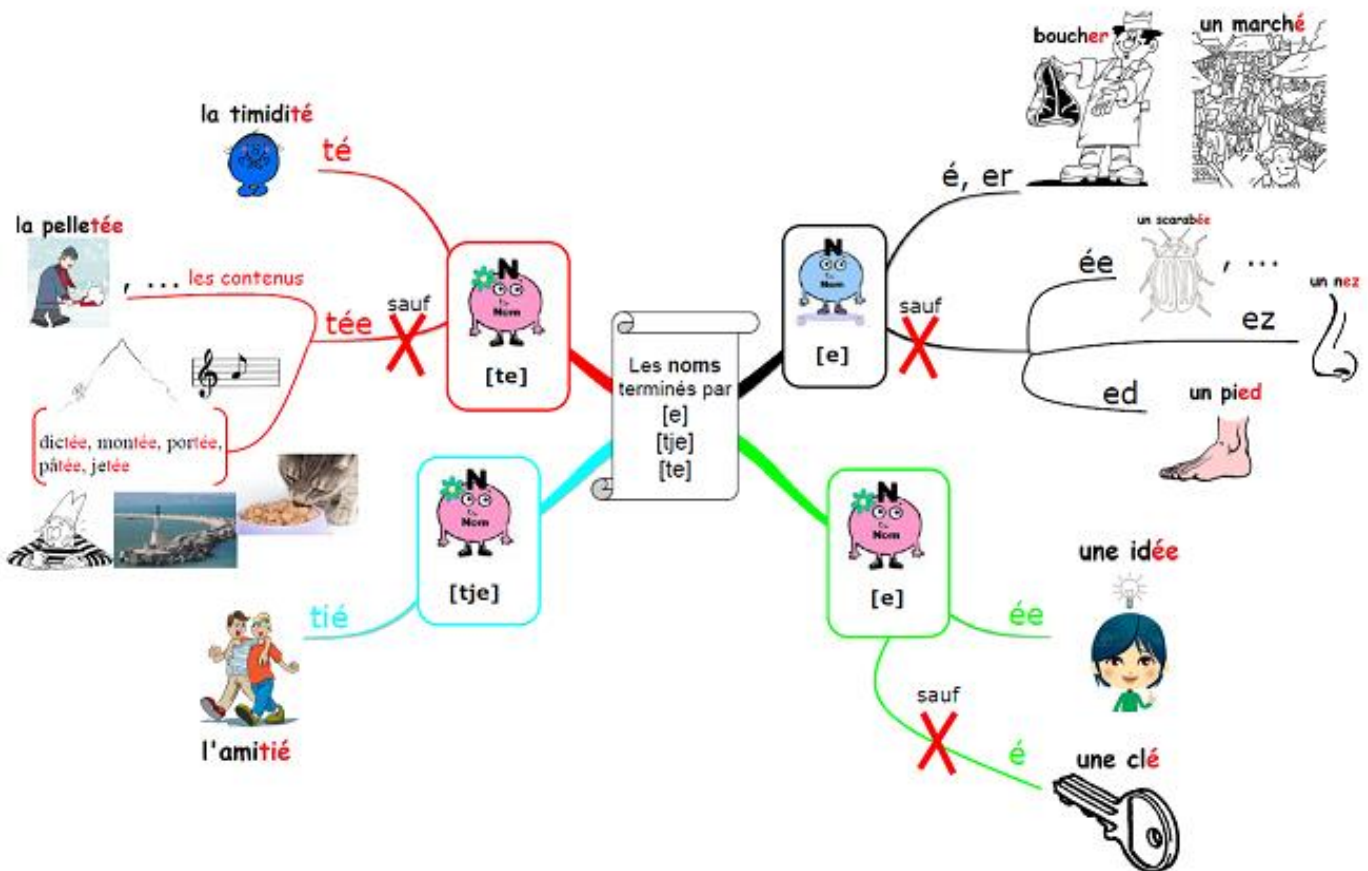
Les noms terminés par
[e]
[tje]
[te]

N
Nom
[te]

la timidité
té

la pelletée
, ... les contenus
sauf
tée

dictée, montée, portée, pâtée, jetée

N
Nom
[tje]
tié
l'amitié

N
Nom
[e]
é, er
boucher
un marché
sauf
ée
un scarabée
, ...
ez
un nez
ed
un pied

N
Nom
[e]
ée
une idée
sauf
é
une clé